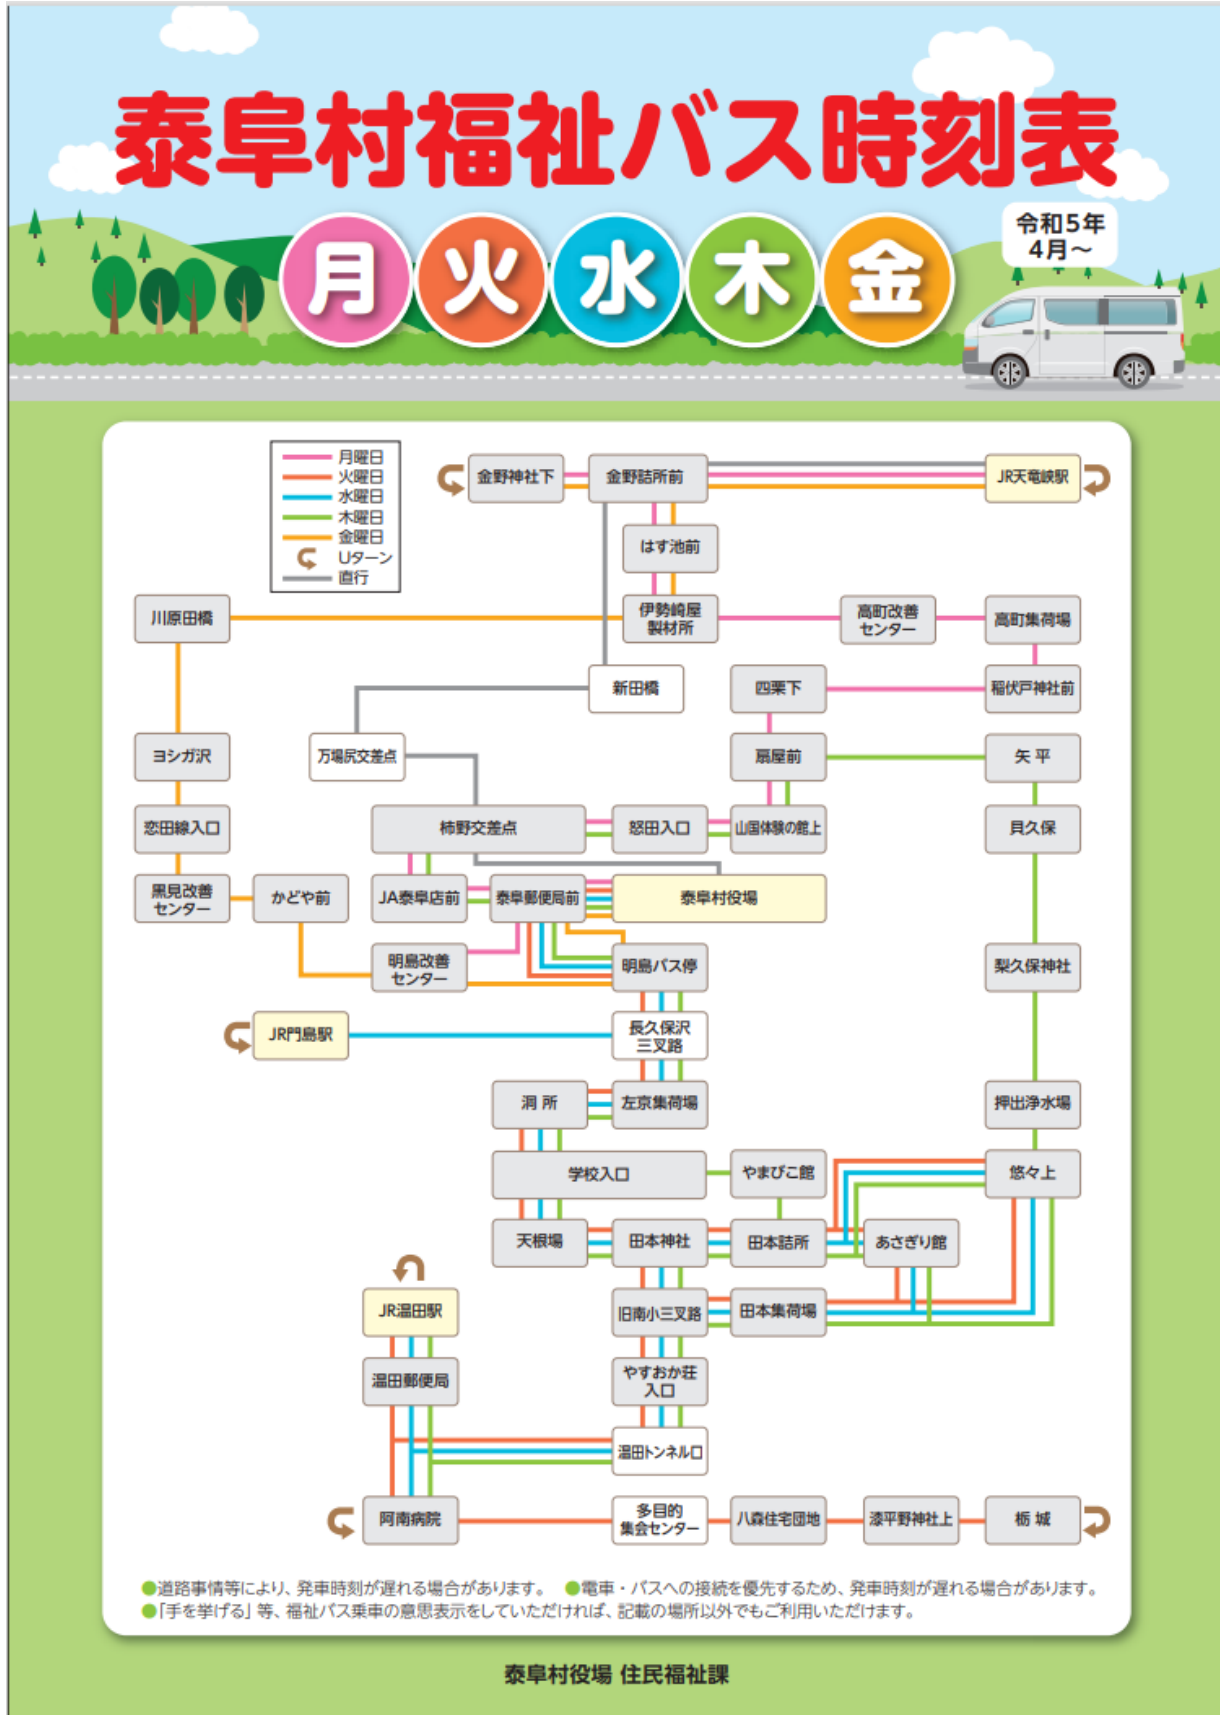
泰阜村福祉バス時刻表

月 火 水 木 金

令和5年
4月～

月曜日
火曜日
水曜日
木曜日
金曜日
Uターン
直行

金野神社下
金野詰所前
JR天竜峡駅
はす池前
川原田橋
伊勢崎屋製材所
高町改善センター
高町集荷場
新田橋
四栗下
稲伏戸神社前
ヨシガ沢
万場尻交差点
扇屋前
矢 平
恋田線入口
柿野交差点
怒田入口
山国体験の館上
貝久保
黒見改善センター
かどや前
JA泰阜店前
泰阜郵便局前
泰阜村役場
明島改善センター
明島バス停
梨久保神社
JR門島駅
長久保沢三叉路
洞 所
左京集荷場
押出浄水場
学校入口
やまびこ館
悠々上
天根場
田本神社
田本詰所
あさぎり館
JR温田駅
旧南小三叉路
田本集荷場
温田郵便局
やすおか荘入口
温田トンネル口
阿南病院
多目的集会センター
八森住宅団地
漆平野神社上
栃 城

●道路事情等により、発車時刻が遅れる場合があります。 ●電車・バスへの接続を優先するため、発車時刻が遅れる場合があります。
●「手を挙げる」等、福祉バス乗車の意思表示をしていただければ、記載の場所以外でもご利用いただけます。

泰阜村役場 住民福祉課